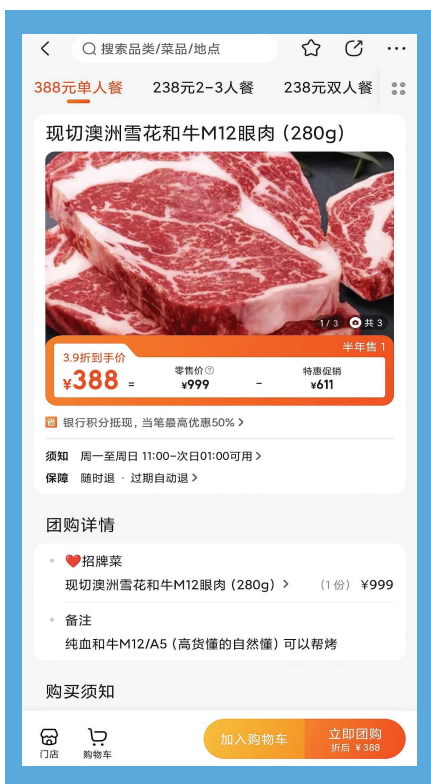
搜索品类/菜品/地点

388元单人餐　238元2-3人餐　238元双人餐

现切澳洲雪花和牛M12眼肉（280g）

1/3　共 3

3.9折到手价
¥388 =
零售价
¥999
-
特惠促销
¥611
半年售 1

银行积分抵现，当笔最高优惠50% >

须知　周一至周日 11:00-次日01:00可用 >
保障　随时退 · 过期自动退 >

团购详情

❤️招牌菜
现切澳洲雪花和牛M12眼肉（280g） >　（1份）¥999

备注
纯血和牛M12/A5（高货懂的自然懂）可以帮烤

购买须知

门店　购物车　加入购物车　立即团购
折后 ¥388